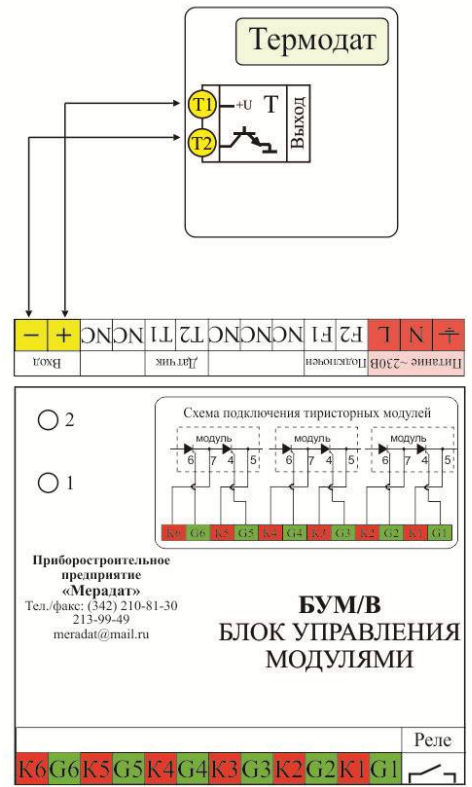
Термодат

T1
T2
+U
T
Выход

– + NC NC T1 T2 NC NC NC F1 F2 L N ⏚
Вход Датчик Подключен Питание ~230В

2

1

Схема подключения тиристорных модулей
модуль
модуль
модуль
6 7 4 5
6 7 4 5
6 7 4 5
K6 G6 K5 G5 K4 G4 K3 G3 K2 G2 K1 G1

Приборостроительное предприятие «Мерадат»
Тел./факс: (342) 210-81-30
213-99-49
meradat@mail.ru

БУМ/В
БЛОК УПРАВЛЕНИЯ
МОДУЛЯМИ

Реле
K6 G6 K5 G5 K4 G4 K3 G3 K2 G2 K1 G1